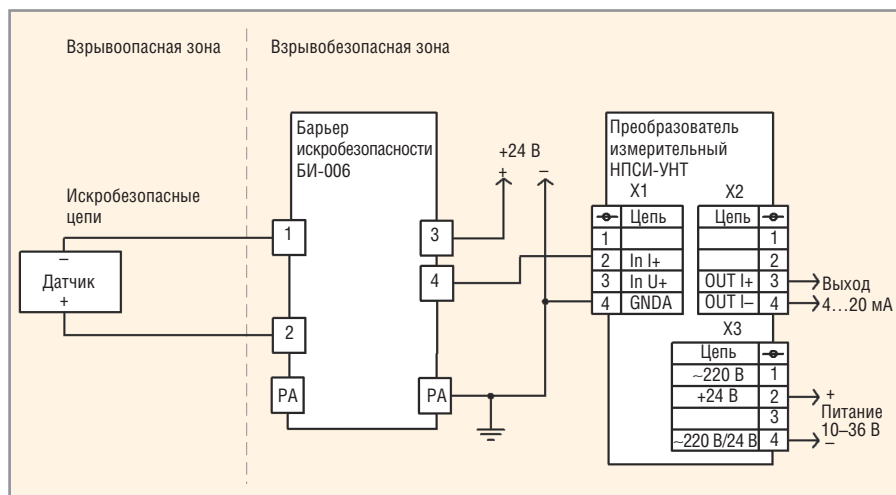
Взрывоопасная зона

Взрывобезопасная зона

Искробезопасные цепи

–
Датчик
+

Барьер искробезопасности БИ-006

1

2

PA

3

4

PA

+24 В
+ –

Преобразователь измерительный НПСИ-УНТ

X1

| | Цепь |
|---|---|
| 1 | |
| 2 | In I+ |
| 3 | In U+ |
| 4 | GNDA |

X2

| Цепь | |
|---|---|
| | 1 |
| | 2 |
| OUT I+ | 3 |
| OUT I– | 4 |

Выход
4…20 мА

X3

| Цепь | |
|---|---|
| ~220 В | 1 |
| +24 В | 2 |
| | 3 |
| ~220 В/24 В | 4 |

+
Питание
10–36 В
–